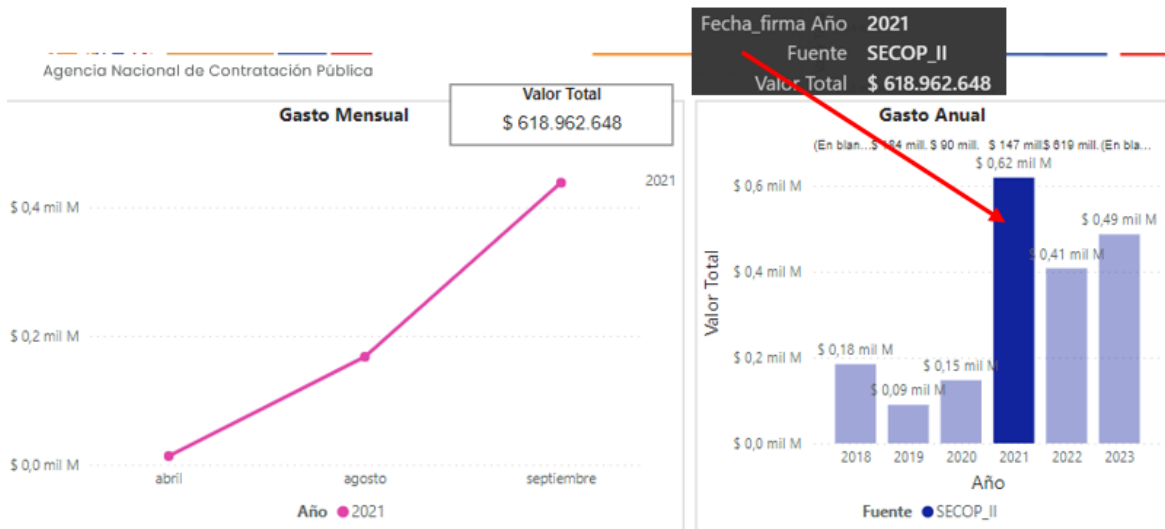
Agencia Nacional de Contratación Pública

Fecha_firma Año 2021
Fuente SECOP_II
Valor Total $ 618.962.648

Valor Total
$ 618.962.648

Gasto Mensual

2021

$ 0,4 mil M
$ 0,2 mil M
$ 0,0 mil M

abril
agosto
septiembre

Año 2021

Gasto Anual

(En blan... $ 184 mill. $ 90 mill. $ 147 mill. $ 619 mill. (En bla...

Valor Total

$ 0,6 mil M
$ 0,4 mil M
$ 0,2 mil M
$ 0,0 mil M

$ 0,18 mil M
$ 0,09 mil M
$ 0,15 mil M
$ 0,62 mil M
$ 0,41 mil M
$ 0,49 mil M

2018
2019
2020
2021
2022
2023

Año

Fuente SECOP_II